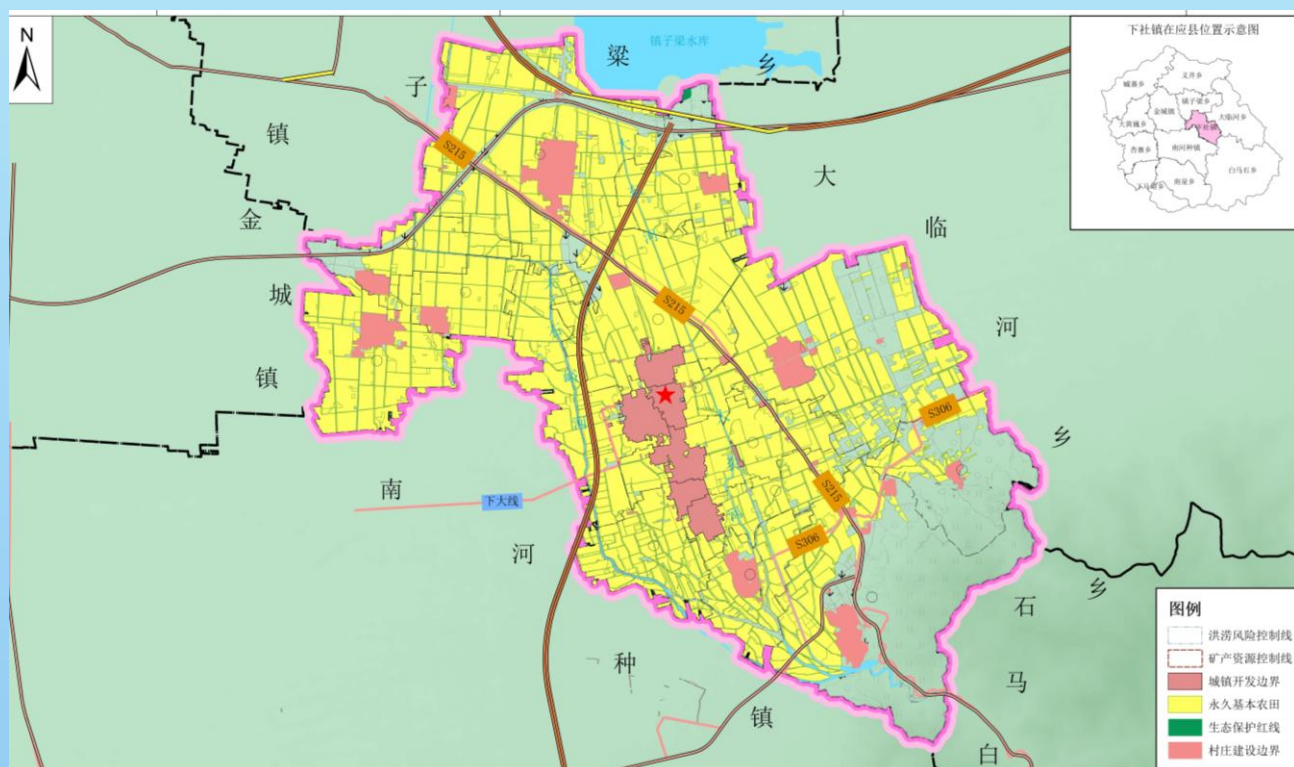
N

镇子梁水库

梁

乡

子

镇

金

城

镇

大

临

河

乡

南

河

种

镇

石

马

白

乡

S215

S215

S215

S306

S306

下大线

下社镇在应县位置示意图

图例
洪涝风险控制线
矿产资源控制线
城镇开发边界
永久基本农田
生态保护红线
村庄建设边界